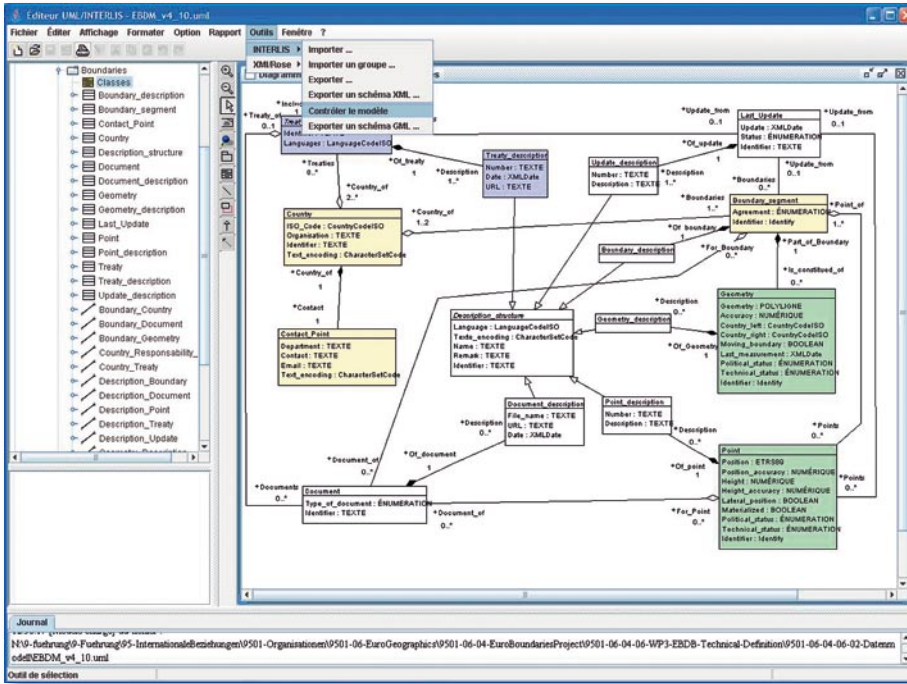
Editeur UML/INTERLIS - EBDM_v4_10.uml

Fichier Éditer Affichage Formater Option Rapport Outils Fenêtre ?

INTERLIS ▸ Importer ...
XMI/Rose ▸ Importer un groupe ...
Exporter ...
Exporter un schéma XML ...
Contrôler le modèle
Exporter un schéma GML ...

Boundaries
Classes
Boundary_description
Boundary_segment
Contact_Point
Country
Description_structure
Document
Document_description
Geometry
Geometry_description
Last_Update
Point
Point_description
Treaty
Treaty_description
Update_description
Boundary_Country
Boundary_Document
Boundary_Geometry
Country_Responsability_
Country_Treaty
Description_Boundary
Description_Document
Description_Point
Description_Treaty
Description_Update

Diagramm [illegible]

Treaty
Identifier : TEXTE
Languages : LanguageCodeISO

Treaty_description
Number : TEXTE
Date : XMLDate
URL : TEXTE

Update_description
Number : TEXTE
Description : TEXTE

Last_Update
Update : XMLDate
Status : ÉNUMERATION
Identifier : TEXTE

Boundary_segment
Agreement : ÉNUMERATION
Identifier : Identify

Country
ISO_Code : CountryCodeISO
Organisation : TEXTE
Identifier : TEXTE
Text_encoding : CharacterSetCode

Boundary_description

Contact_Point
Department : TEXTE
Contact : TEXTE
Email : TEXTE
Text_encoding : CharacterSetCode

Description_structure
Language : LanguageCodeISO
Texte_encoding : CharacterSetCode
Name : TEXTE
Remark : TEXTE
Identifier : TEXTE

Geometry_description

Geometry
Geometry : POLYLIGNE
Accuracy : NUMÉRIQUE
Country_left : CountryCodeISO
Country_right : CountryCodeISO
Moving_boundary : BOOLEAN
Last_measurement : XMLDate
Political_status : ÉNUMERATION
Technical_status : ÉNUMERATION
Identifier : Identify

Document_description
File_name : TEXTE
URL : TEXTE
Date : XMLDate

Point_description
Number : TEXTE
Description : TEXTE

Document
Type_of_document : ÉNUMERATION
Identifier : TEXTE

Point
Position : ETRS89
Position_accuracy : NUMÉRIQUE
Height : NUMÉRIQUE
Height_accuracy : NUMÉRIQUE
Lateral_position : BOOLEAN
Materialized : BOOLEAN
Political_status : ÉNUMERATION
Technical_status : ÉNUMERATION
Identifier : Identify

+Treaty_of 0..1 +Treaties 0..* +Of_treaty 1 +Description 1..* +Country_of 2..* +Update_from 0..1 +Of_update 1 +Description 1..* +Update_from 0..1 +Boundaries 1..* +Boundaries 0..* +Point_of 1..* +Country_of 1..2 +Of_boundary 1 +For_Boundary 0..* +Part_of_Boundary 1 +Is_constituted_of +Country_of 1 +Contact 1 +Description 0..* +Of_Geometry 1 +Description 0..* +Of_document 1 +Document_of 0..* +Documents 0..* +Document_of 0..* +Description 0..* +Of_point 1 +For_Point 0..* +Points 0..* +Points 0..*

Journal
N:\9-fuehrung\9-Fuehrung\95-InternationaleBeziehungen\9501-Organisationen\9501-06-EuroGeographics\9501-06-04-EuroBoundariesProject\9501-06-04-06-WP3-EBDB-Technical-Definition\9501-06-04-06-02-DatenmodellEBDM_v4_10.uml
Outil de sélection